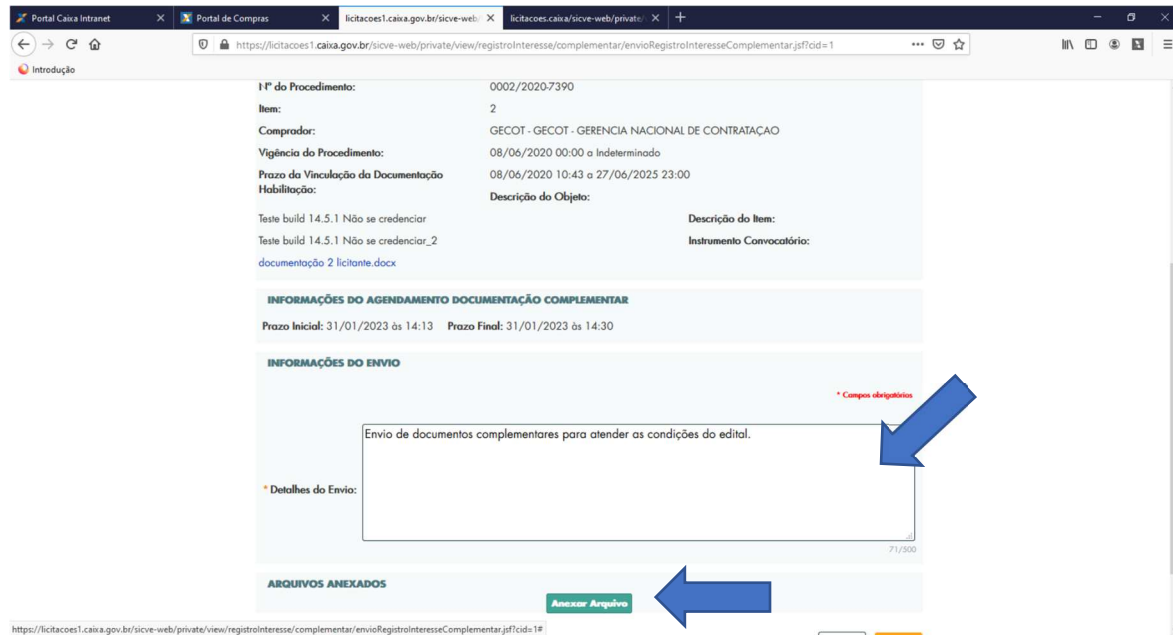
Portal Caixa Intranet
Portal de Compras
licitacoes1.caixa.gov.br/sicve-web/
licitacoes.caixa/sicve-web/private/
https://licitacoes1.caixa.gov.br/sicve-web/private/view/registroInteresse/complementar/envioRegistroInteresseComplementar.jsf?cid=1
Introdução

Nº do Procedimento: 0002/2020-7390
Item: 2
Comprador: GECOT - GECOT - GERENCIA NACIONAL DE CONTRATAÇAO
Vigência do Procedimento: 08/06/2020 00:00 a Indeterminado
Prazo da Vinculação da Documentação Habilitação: 08/06/2020 10:43 a 27/06/2025 23:00
Descrição do Objeto:
Teste build 14.5.1 Não se credenciar
Descrição do Item:
Teste build 14.5.1 Não se credenciar_2
Instrumento Convocatório:
documentação 2 licitante.docx

INFORMAÇÕES DO AGENDAMENTO DOCUMENTAÇÃO COMPLEMENTAR
Prazo Inicial: 31/01/2023 às 14:13 Prazo Final: 31/01/2023 às 14:30

INFORMAÇÕES DO ENVIO
* Campos obrigatórios
* Detalhes do Envio: Envio de documentos complementares para atender as condições do edital.
71/500

ARQUIVOS ANEXADOS
Anexar Arquivo

https://licitacoes1.caixa.gov.br/sicve-web/private/view/registroInteresse/complementar/envioRegistroInteresseComplementar.jsf?cid=1#